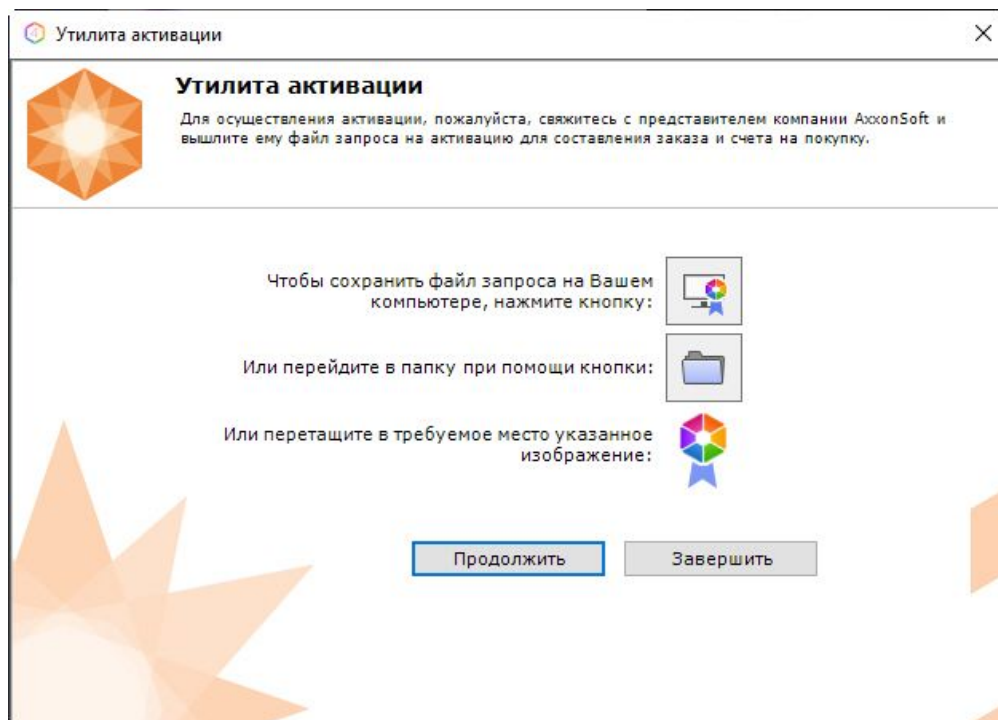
Утилита активации

Утилита активации

Для осуществления активации, пожалуйста, свяжитесь с представителем компании AxxonSoft и вышлите ему файл запроса на активацию для составления заказа и счета на покупку.

Чтобы сохранить файл запроса на Вашем компьютере, нажмите кнопку:

Или перейдите в папку при помощи кнопки:

Или перетащите в требуемое место указанное изображение:

Продолжить

Завершить